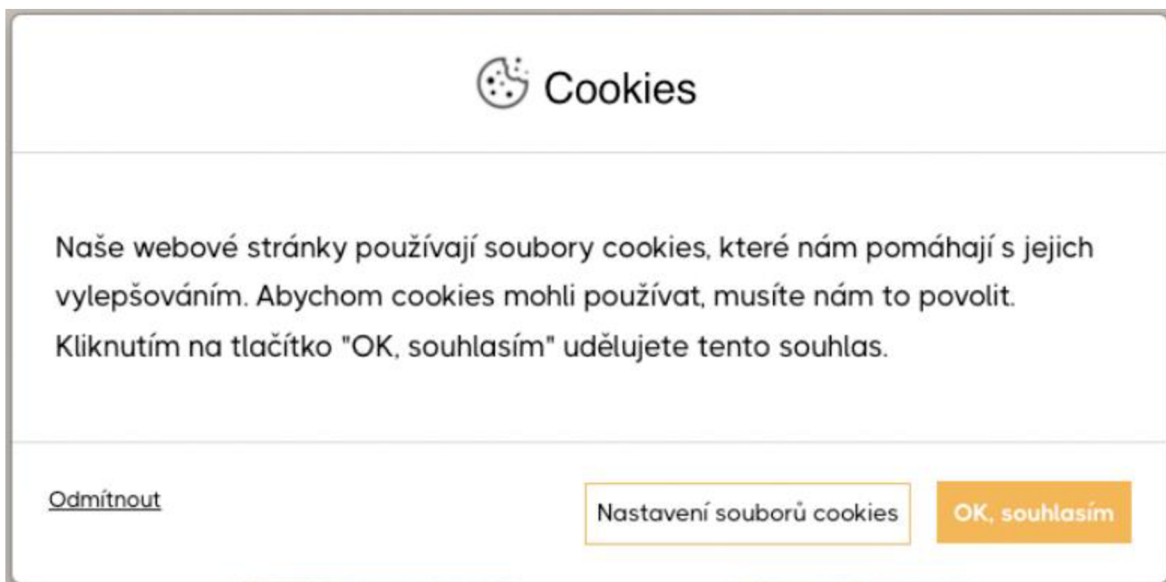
Cookies

Naše webové stránky používají soubory cookies, které nám pomáhají s jejich vylepšováním. Abychom cookies mohli používat, musíte nám to povolit. Kliknutím na tlačítko "OK, souhlasím" udělujete tento souhlas.

Odmítnout

Nastavení souborů cookies

OK, souhlasím